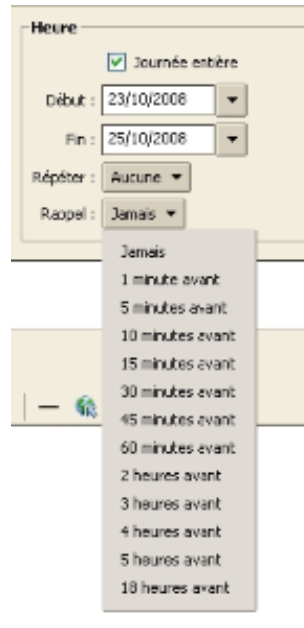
Heure

Journée entière

Début : 23/10/2008

Fin : 25/10/2008

Répéter : Aucune

Rappel : Jamais

Jamais
1 minute avant
5 minutes avant
10 minutes avant
15 minutes avant
30 minutes avant
45 minutes avant
60 minutes avant
2 heures avant
3 heures avant
4 heures avant
5 heures avant
18 heures avant